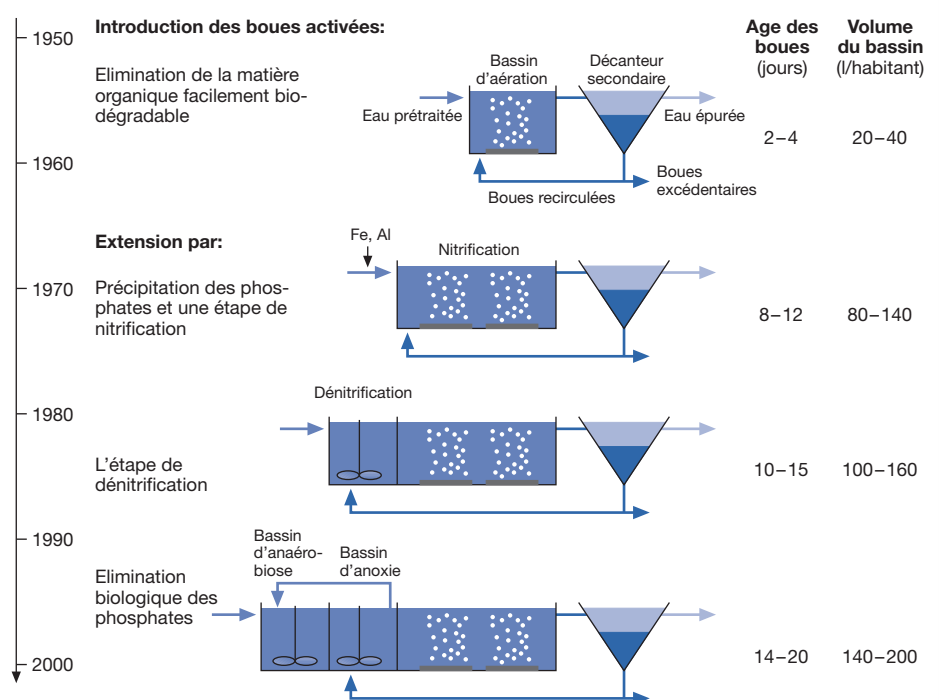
1950

Introduction des boues activées:

Elimination de la matière organique facilement biodégradable

Bassin d'aération

Décanteur secondaire

Eau prétraitée

Eau épurée

Boues excédentaires

Boues recirculées

Age des boues (jours)

Volume du bassin (l/habitant)

2–4

20–40

1960

Extension par:

Fe, Al

Nitrification

1970

Précipitation des phosphates et une étape de nitrification

8–12

80–140

Dénitrification

1980

L'étape de dénitrification

10–15

100–160

1990

Bassin d'anaérobiose

Bassin d'anoxie

Elimination biologique des phosphates

2000

14–20

140–200